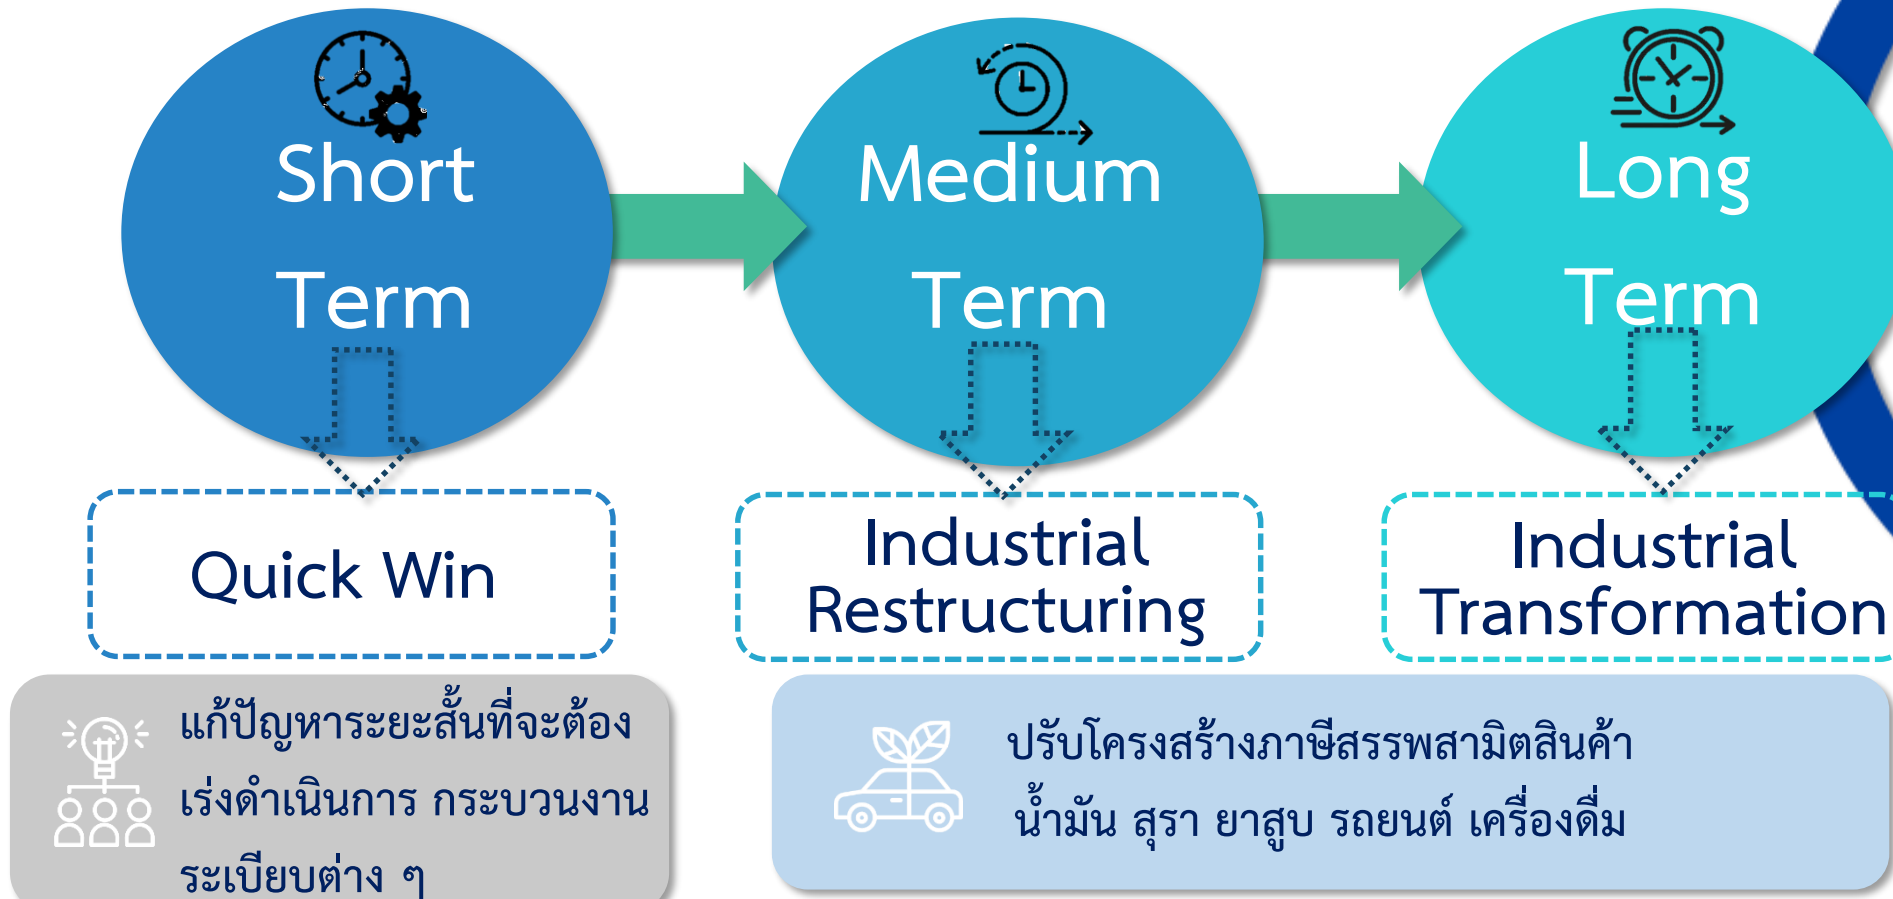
Short Term

Medium Term

Long Term

Quick Win

Industrial Restructuring

Industrial Transformation

แก้ปัญหาระยะสั้นที่จะต้องเร่งดำเนินการ กระบวนงานระเบียบต่าง ๆ

ปรับโครงสร้างภาษีสรรพสามิตสินค้า น้ำมัน สุรา ยาสูบ รถยนต์ เครื่องดื่ม